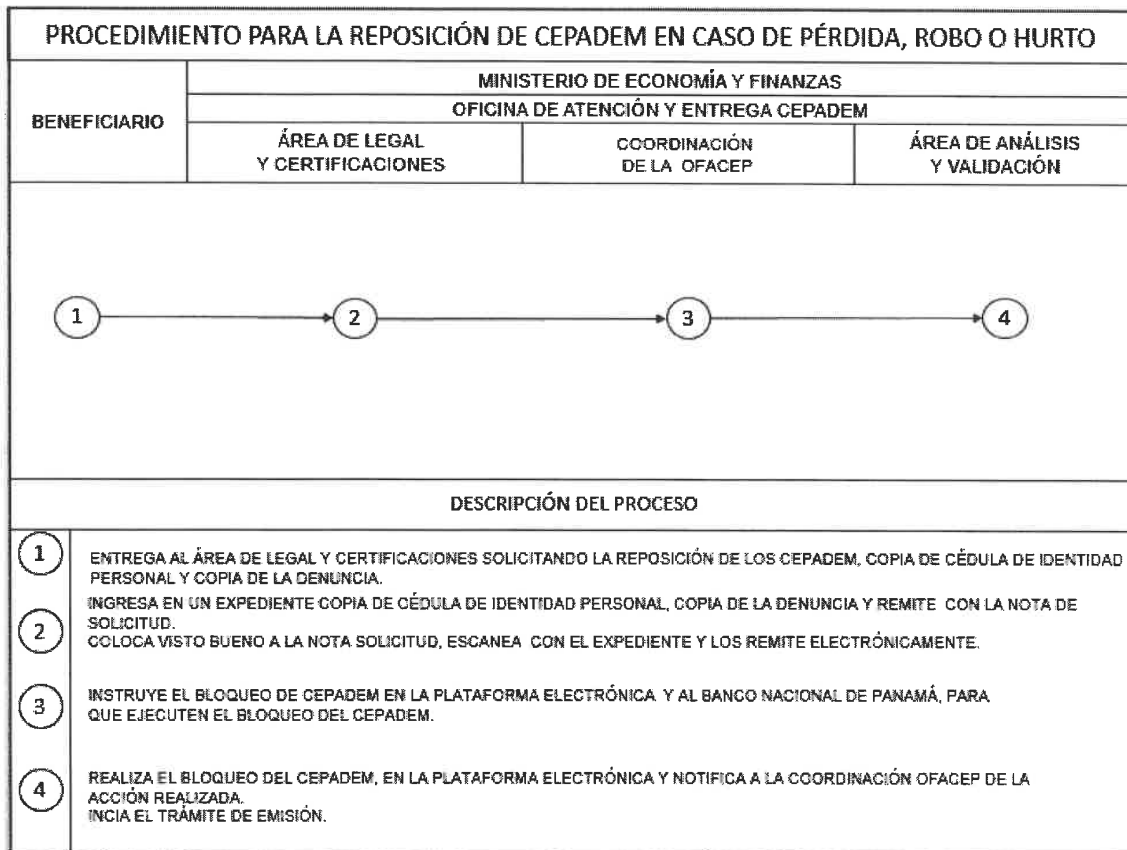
PROCEDIMIENTO PARA LA REPOSICIÓN DE CEPADEM EN CASO DE PÉRDIDA, ROBO O HURTO

| BENEFICIARIO | MINISTERIO DE ECONOMÍA Y FINANZAS | | |
|---|---|---|---|
| | OFICINA DE ATENCIÓN Y ENTREGA CEPADEM | | |
| | ÁREA DE LEGAL Y CERTIFICACIONES | COORDINACIÓN DE LA OFACEP | ÁREA DE ANÁLISIS Y VALIDACIÓN |

1 2 3 4

DESCRIPCIÓN DEL PROCESO

1 ENTREGA AL ÁREA DE LEGAL Y CERTIFICACIONES SOLICITANDO LA REPOSICIÓN DE LOS CEPADEM, COPIA DE CÉDULA DE IDENTIDAD PERSONAL Y COPIA DE LA DENUNCIA.

2 INGRESA EN UN EXPEDIENTE COPIA DE CÉDULA DE IDENTIDAD PERSONAL, COPIA DE LA DENUNCIA Y REMITE CON LA NOTA DE SOLICITUD.
COLOCA VISTO BUENO A LA NOTA SOLICITUD, ESCANEA CON EL EXPEDIENTE Y LOS REMITE ELECTRÓNICAMENTE.

3 INSTRUYE EL BLOQUEO DE CEPADEM EN LA PLATAFORMA ELECTRÓNICA Y AL BANCO NACIONAL DE PANAMÁ, PARA QUE EJECUTEN EL BLOQUEO DEL CEPADEM.

4 REALIZA EL BLOQUEO DEL CEPADEM, EN LA PLATAFORMA ELECTRÓNICA Y NOTIFICA A LA COORDINACIÓN OFACEP DE LA ACCIÓN REALIZADA.
INCIA EL TRÁMITE DE EMISIÓN.